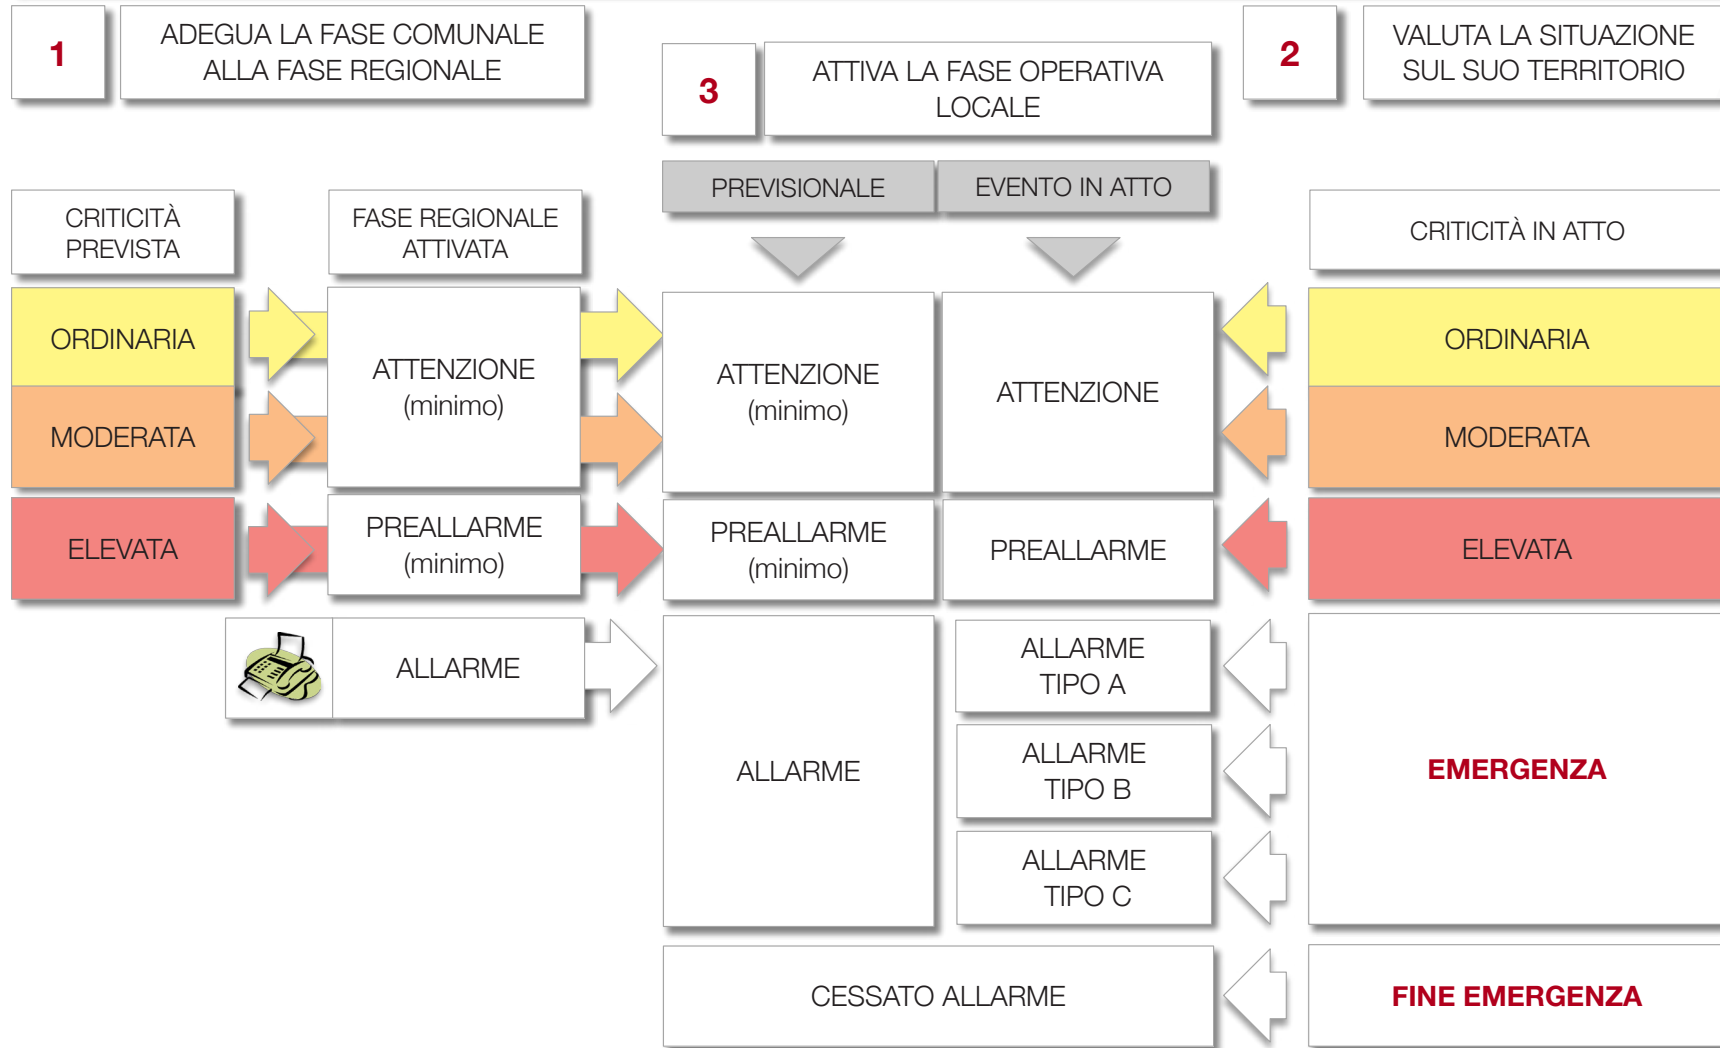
1

ADEGUA LA FASE COMUNALE ALLA FASE REGIONALE

3

ATTIVA LA FASE OPERATIVA LOCALE

2

VALUTA LA SITUAZIONE SUL SUO TERRITORIO

CRITICITÀ PREVISTA

FASE REGIONALE ATTIVATA

PREVISIONALE

EVENTO IN ATTO

CRITICITÀ IN ATTO

ORDINARIA

MODERATA

ATTENZIONE (minimo)

ATTENZIONE (minimo)

ATTENZIONE

ORDINARIA

MODERATA

ELEVATA

PREALLARME (minimo)

PREALLARME (minimo)

PREALLARME

ELEVATA

ALLARME

ALLARME

ALLARME TIPO A

ALLARME TIPO B

ALLARME TIPO C

EMERGENZA

CESSATO ALLARME

FINE EMERGENZA